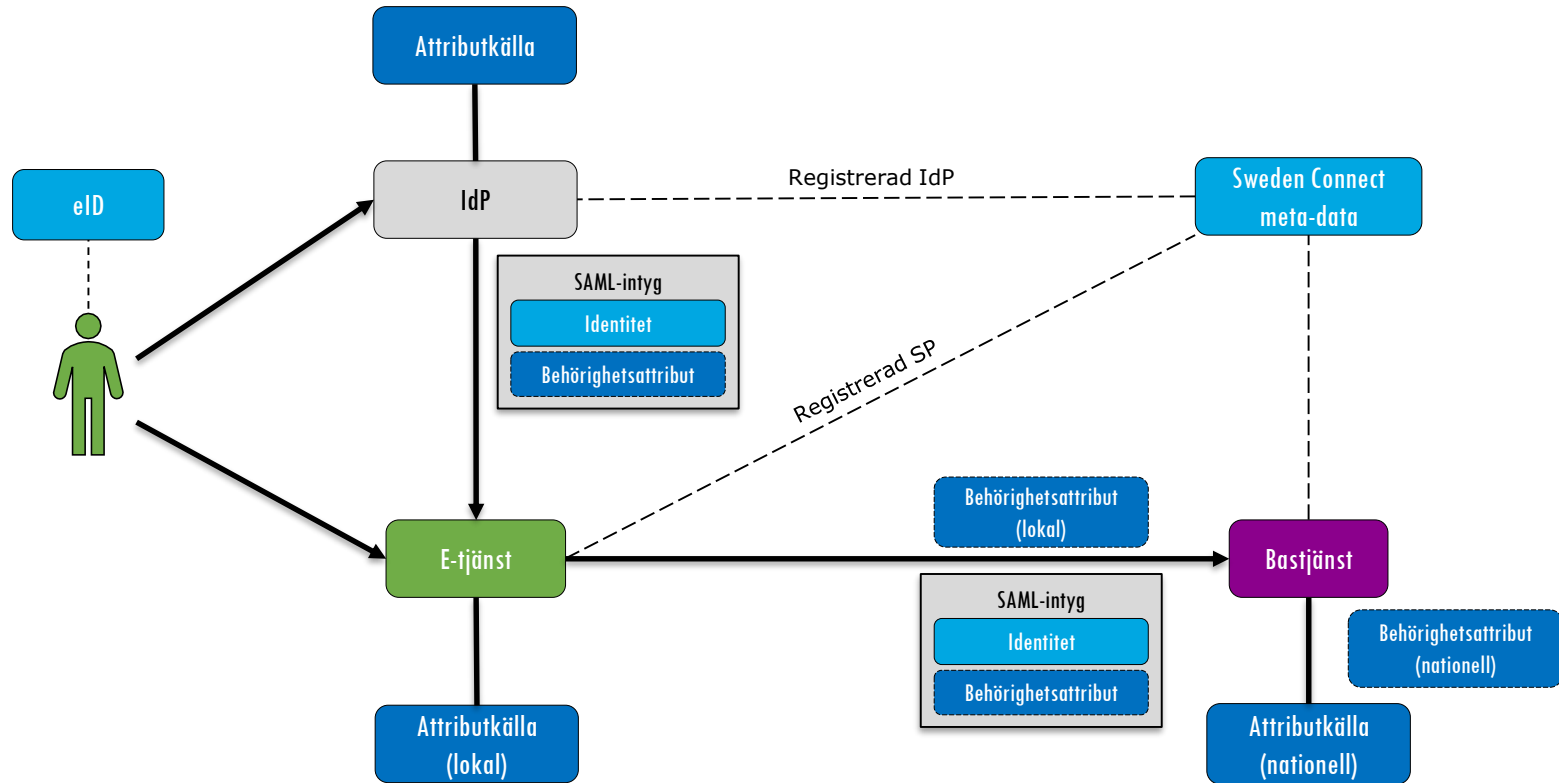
Attributkälla

eID

IdP

Registrerad IdP

Sweden Connect meta-data

SAML-intyg

Identitet

Behörighetsattribut

Registrerad SP

Behörighetsattribut (lokal)

E-tjänst

Bastjänst

SAML-intyg

Identitet

Behörighetsattribut

Behörighetsattribut (nationell)

Attributkälla (lokal)

Attributkälla (nationell)